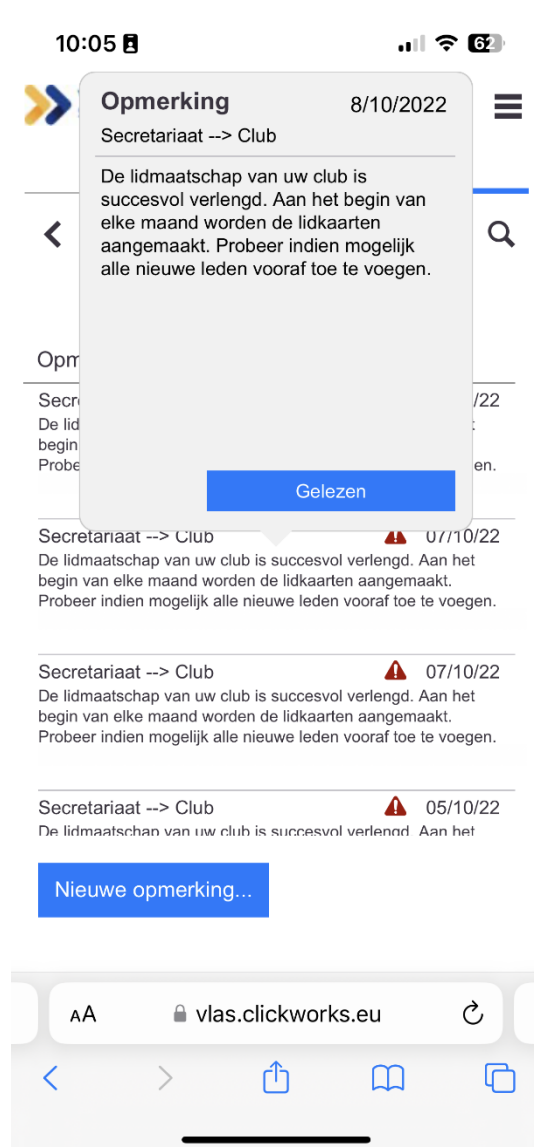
10:05 62

Opmerking 8/10/2022

Secretariaat --> Club

De lidmaatschap van uw club is succesvol verlengd. Aan het begin van elke maand worden de lidkaarten aangemaakt. Probeer indien mogelijk alle nieuwe leden vooraf toe te voegen.

Gelezen

Opm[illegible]

Secr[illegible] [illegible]/22
De lid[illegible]
begin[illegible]
Probe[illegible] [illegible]en.

Secretariaat --> Club 07/10/22
De lidmaatschap van uw club is succesvol verlengd. Aan het begin van elke maand worden de lidkaarten aangemaakt. Probeer indien mogelijk alle nieuwe leden vooraf toe te voegen.

Secretariaat --> Club 07/10/22
De lidmaatschap van uw club is succesvol verlengd. Aan het begin van elke maand worden de lidkaarten aangemaakt. Probeer indien mogelijk alle nieuwe leden vooraf toe te voegen.

Secretariaat --> Club 05/10/22
De lidmaatschap van uw club is succesvol verlengd. Aan het

Nieuwe opmerking...

AA vlas.clickworks.eu